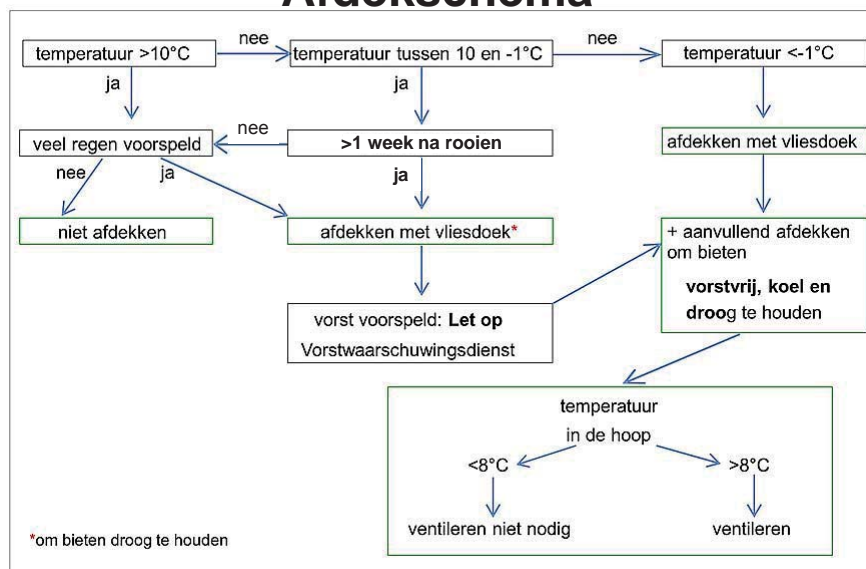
Afdekschema

temperatuur >10°C

nee

temperatuur tussen 10 en -1°C

nee

temperatuur <-1°C

ja

ja

veel regen voorspeld

nee

**>1 week na rooien**

afdekken met vliesdoek

nee

ja

**ja**

niet afdekken

afdekken met vliesdoek*

+ aanvullend afdekken om bieten **vorstvrij, koel en droo**g te houden

vorst voorspeld: **Let op** Vorstwaarschuwingsdienst

temperatuur in de hoop

<8°C

>8°C

ventileren niet nodig

ventileren

*om bieten droog te houden